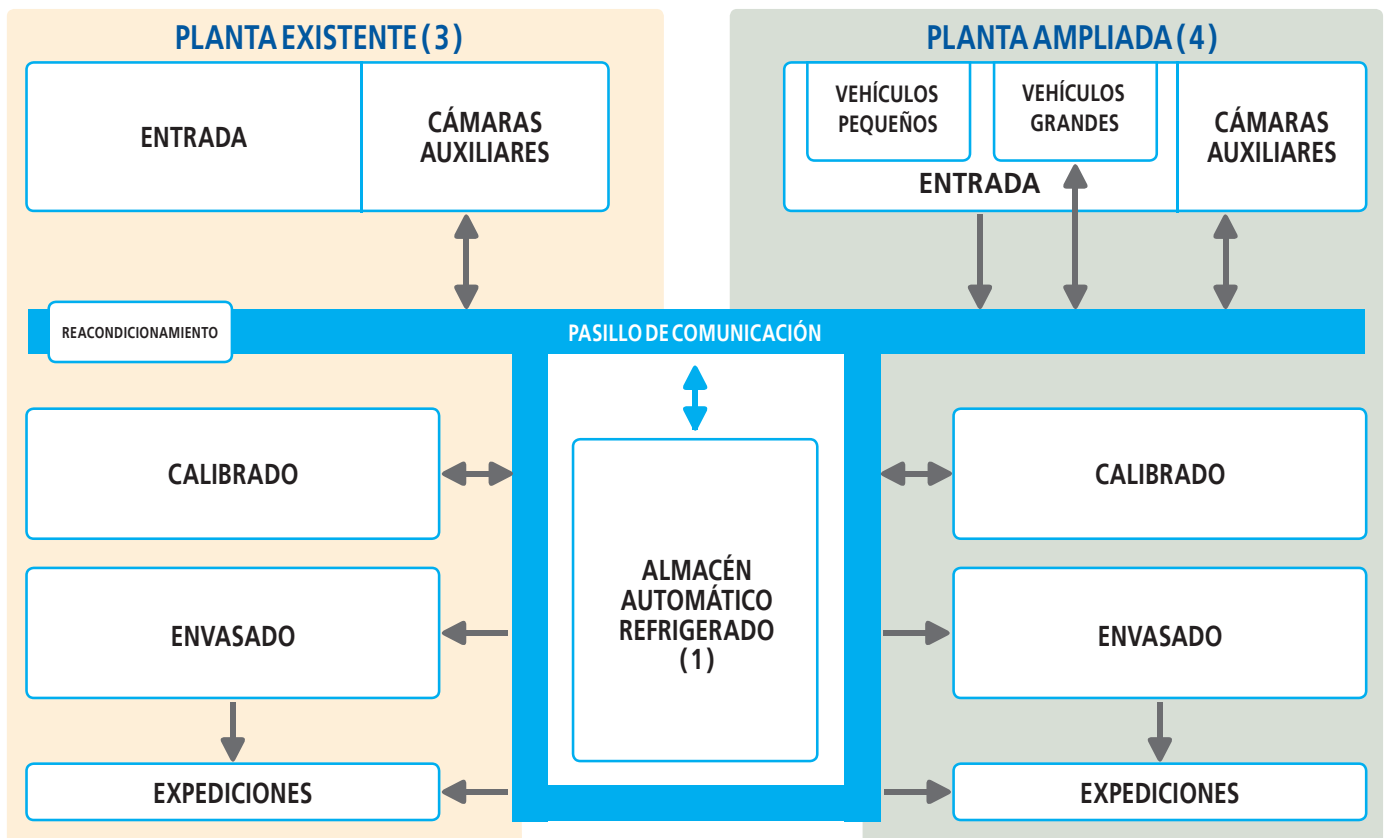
PLANTA EXISTENTE (3)

ENTRADA

CÁMARAS AUXILIARES

PLANTA AMPLIADA (4)

VEHÍCULOS PEQUEÑOS

VEHÍCULOS GRANDES

ENTRADA

CÁMARAS AUXILIARES

REACONDICIONAMIENTO

PASILLO DE COMUNICACIÓN

CALIBRADO

ALMACÉN AUTOMÁTICO REFRIGERADO (1)

CALIBRADO

ENVASADO

ENVASADO

EXPEDICIONES

EXPEDICIONES